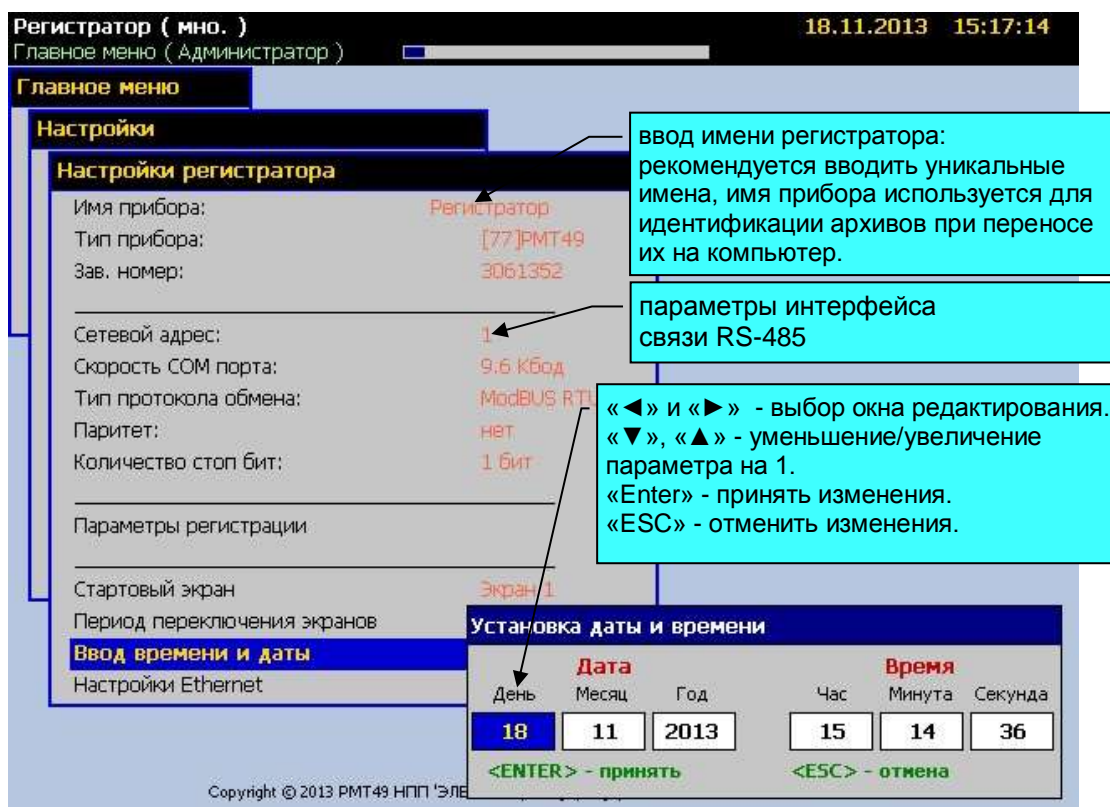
Регистратор ( мно. )
Главное меню ( Администратор )
18.11.2013 15:17:14

Главное меню

Настройки

Настройки регистратора

| | |
|---|---|
| Имя прибора: | Регистратор |
| Тип прибора: | [77]РМТ49 |
| Зав. номер: | 3061352 |
| Сетевой адрес: | 1 |
| Скорость COM порта: | 9.6 Кбод |
| Тип протокола обмена: | ModBUS RTU |
| Паритет: | нет |
| Количество стоп бит: | 1 бит |
| Параметры регистрации | |
| Стартовый экран | Экран 1 |
| Период переключения экранов | |
| Ввод времени и даты | |
| Настройки Ethernet | |

ввод имени регистратора: рекомендуется вводить уникальные имена, имя прибора используется для идентификации архивов при переносе их на компьютер.

параметры интерфейса связи RS-485

«◄» и «►» - выбор окна редактирования.
«▼», «▲» - уменьшение/увеличение параметра на 1.
«Enter» - принять изменения.
«ESC» - отменить изменения.

Установка даты и времени

Дата
Время

| День | Месяц | Год | Час | Минута | Секунда |
|---|---|---|---|---|---|
| 18 | 11 | 2013 | 15 | 14 | 36 |

<ENTER> - принять
<ESC> - отмена

Copyright © 2013 РМТ49 НПП 'ЭЛЕ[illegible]